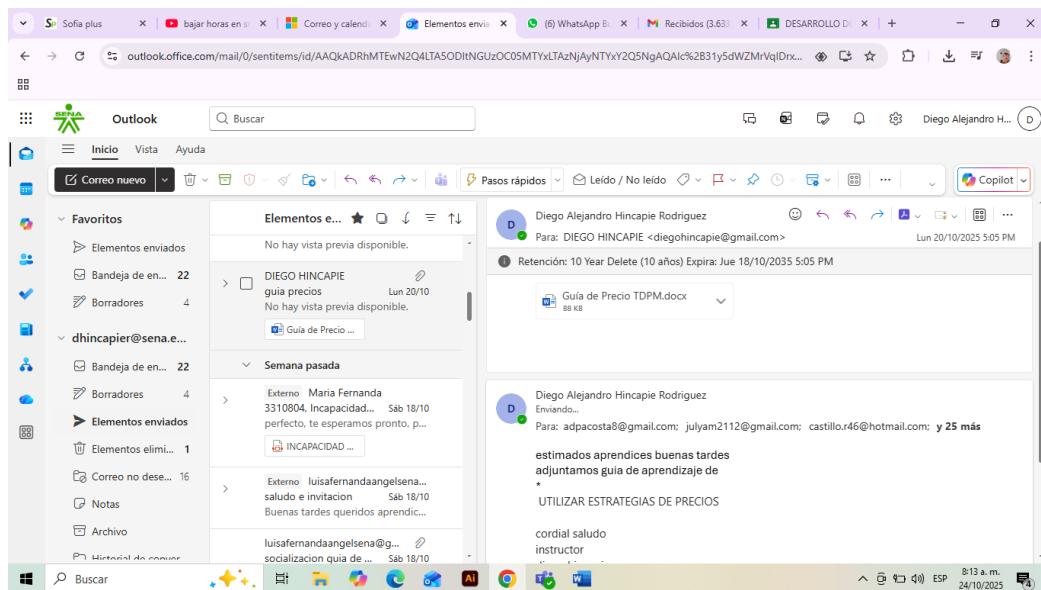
Sofia plus | bajar horas en s | Correo y calend | Elementos envia | (6) WhatsApp B | Recibidos (3.633 | DESARROLLO D

outlook.office.com/mail/0/sentitems/id/AAQkADRhMTEwN2Q4LTA5ODItNGUzOC05MTYxLTAzNjAyNTYxY2Q5NgAQAIc%2B31y5dWZMrVqIDrx...

SENA Outlook | Buscar | Diego Alejandro H... D

Inicio Vista Ayuda

Correo nuevo | Pasos rápidos | Leído / No leído | Copilot

Favoritos
Elementos enviados
Bandeja de en... 22
Borradores 4
dhincapier@sena.e...
Bandeja de en... 22
Borradores 4
Elementos enviados
Elementos elimi... 1
Correo no dese... 16
Notas
Archivo
Historial de conver

Elementos e...

No hay vista previa disponible.

DIEGO HINCAPIE
guia precios Lun 20/10
No hay vista previa disponible.
Guía de Precio ...

Semana pasada

Externo Maria Fernanda
3310804, Incapacidad... Sáb 18/10
perfecto, te esperamos pronto, p...
INCAPACIDAD ...

Externo luisafernandaangelsena...
saludo e invitacion Sáb 18/10
Buenas tardes queridos aprendic...

luisafernandaangelsena@g...
socializacion guia de ... Sáb 18/10

Diego Alejandro Hincapie Rodriguez
Para: DIEGO HINCAPIE <diegohincapie@gmail.com>
Lun 20/10/2025 5:05 PM

Retención: 10 Year Delete (10 años) Expira: Jue 18/10/2035 5:05 PM

Guía de Precio TDPM.docx
88 KB

Diego Alejandro Hincapie Rodriguez
Enviando...
Para: adpacosta8@gmail.com; julyam2112@gmail.com; castillo.r46@hotmail.com; y 25 más

estimados aprendices buenas tardes
adjuntamos guia de aprendizaje de
*
UTILIZAR ESTRATEGIAS DE PRECIOS

cordial saludo
instructor

Buscar | ESP | 8:13 a. m. 24/10/2025